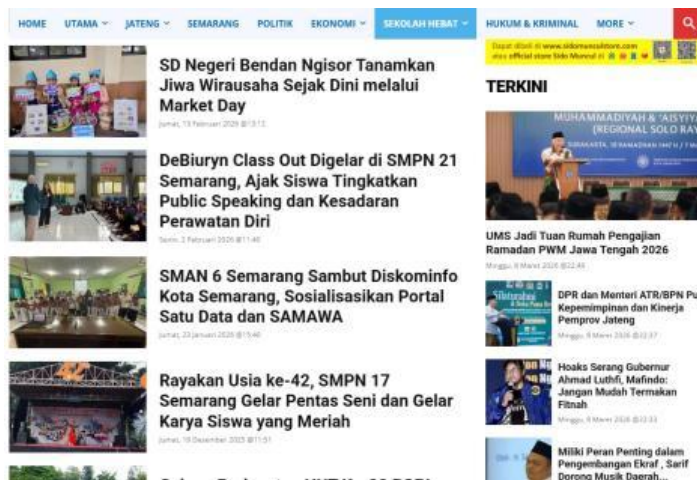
HOME UTAMA JATENG SEMARANG POLITIK EKONOMI SEKOLAH HEBAT HUKUM & KRIMINAL MORE

SD Negeri Bendan Ngisor Tanamkan Jiwa Wirausaha Sejak Dini melalui Market Day

Jumat, 13 Februari 2026 @13:13

DeBiuryn Class Out Digelar di SMPN 21 Semarang, Ajak Siswa Tingkatkan Public Speaking dan Kesadaran Perawatan Diri

Senin, 2 Februari 2026 @11:40

SMAN 6 Semarang Sambut Diskominfo Kota Semarang, Sosialisasikan Portal Satu Data dan SAMAWA

Jumat, 23 Januari 2026 @15:40

Rayakan Usia ke-42, SMPN 17 Semarang Gelar Pentas Seni dan Gelar Karya Siswa yang Meriah

Jumat, 19 Desember 2025 @11:51

Dapat dibeli di www.sidomunsidstore.com atau official store Sido Muncul di

TERKINI

MUHAMMADIYAH & 'AISYIYA (REGIONAL SOLO RAY

UMS Jadi Tuan Rumah Pengajian Ramadan PWM Jawa Tengah 2026

Minggu, 8 Maret 2026 @22:49

DPR dan Menteri ATR/BPN Pu Kepemimpinan dan Kinerja Pemprov Jateng

Minggu, 8 Maret 2026 @22:37

Hoaks Serang Gubernur Ahmad Luthfi, Mafindo: Jangan Mudah Termakan Fitnah

Minggu, 8 Maret 2026 @22:33

Miliki Peran Penting dalam Pengembangan Ekraf , Sarif Dorong Musik Daerah...